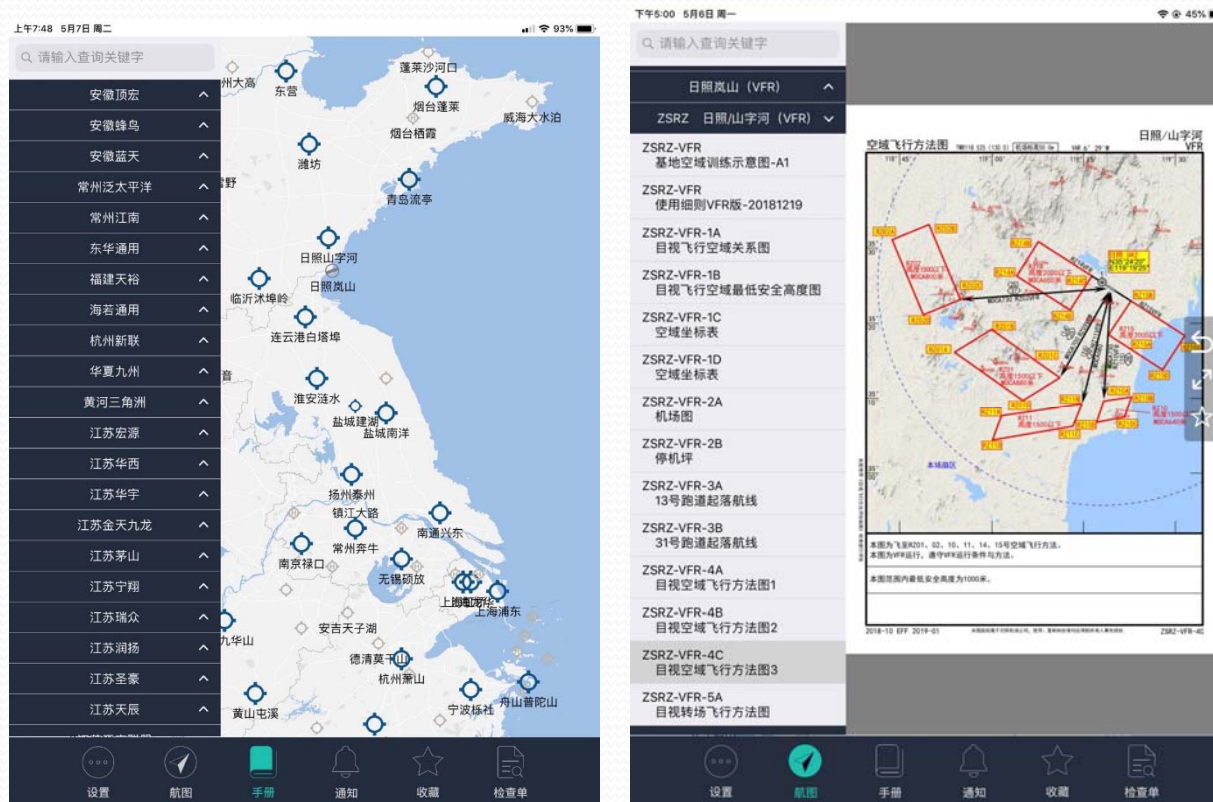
上午7:48 5月7日 周二
93%

请输入查询关键字

安徽顶宏
安徽蜂鸟
安徽蓝天
常州泛太平洋
常州江南
东华通用
福建天裕
海若通用
杭州新联
华夏九州
黄河三角洲
江苏宏源
江苏华西
江苏华宇
江苏金天九龙
江苏茅山
江苏宁翔
江苏瑞众
江苏润扬
江苏圣豪
江苏天辰

州大高
东营
蓬莱沙河口
烟台蓬莱
威海大水泊
烟台栖霞
潍坊
青岛流亭
日照山字河
日照岚山
临沂沭埠岭
连云港白塔埠
淮安涟水
盐城建湖
盐城南洋
扬州泰州
镇江大路
南通兴东
常州奔牛
南京禄口
无锡硕放
上海虹桥
上海浦东
九华山
安吉天子湖
德清莫干山
杭州萧山
黄山屯溪
宁波栎社
舟山普陀山

设置
航图
手册
通知
收藏
检查单

下午5:00 5月6日 周一
45%

请输入查询关键字

日照岚山 (VFR)
ZSRZ 日照/山字河 (VFR)
ZSRZ-VFR
基地空域训练示意图-A1
ZSRZ-VFR
使用细则VFR版-20181219
ZSRZ-VFR-1A
目视飞行空域关系图
ZSRZ-VFR-1B
目视飞行空域最低安全高度图
ZSRZ-VFR-1C
空域坐标表
ZSRZ-VFR-1D
空域坐标表
ZSRZ-VFR-2A
机场图
ZSRZ-VFR-2B
停机坪
ZSRZ-VFR-3A
13号跑道起落航线
ZSRZ-VFR-3B
31号跑道起落航线
ZSRZ-VFR-4A
目视空域飞行方法图1
ZSRZ-VFR-4B
目视空域飞行方法图2
ZSRZ-VFR-4C
目视空域飞行方法图3
ZSRZ-VFR-5A
目视转场飞行方法图

空域飞行方法图
日照/山字河
VFR
本场瓶区
本图为飞至R201、02、10、11、14、15号空域飞行方法。
本图为VFR运行，遵守VFR运行条件与方法。
本图范围内最低安全高度为1000米。
2018-10 EFF 2019-01
ZSRZ-VFR-4C

设置
航图
手册
通知
收藏
检查单